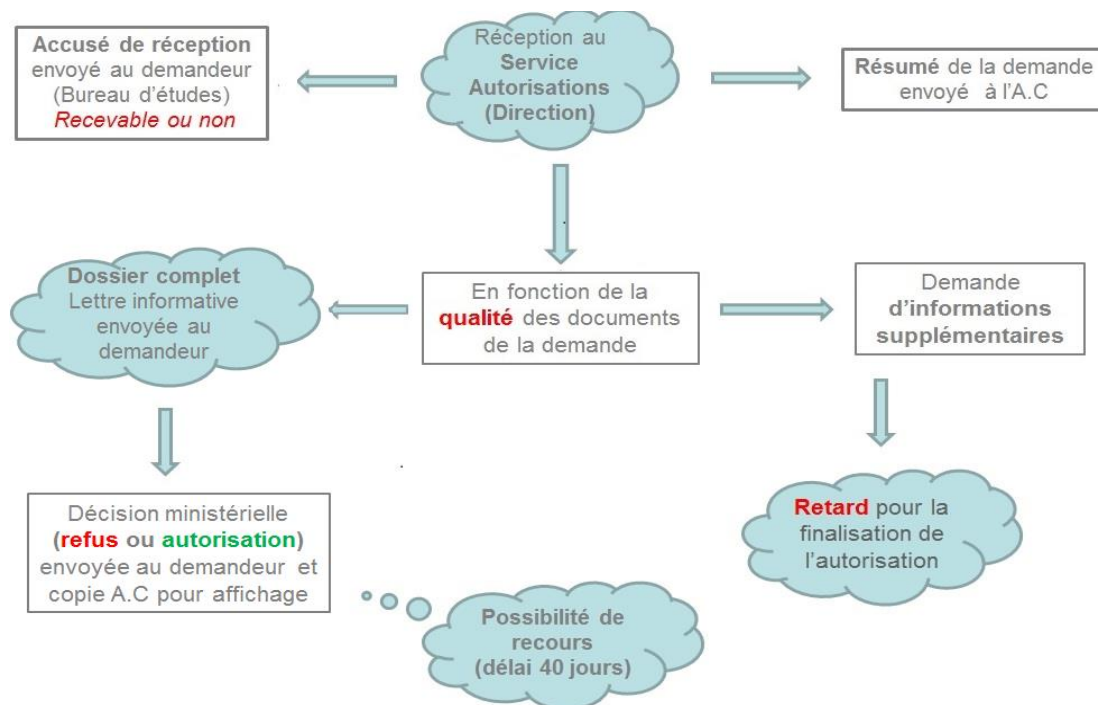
Accusé de réception envoyé au demandeur (Bureau d'études) Recevable ou non

Réception au Service Autorisations (Direction)

Résumé de la demande envoyé à l'A.C

Dossier complet Lettre informative envoyée au demandeur

En fonction de la qualité des documents de la demande

Demande d'informations supplémentaires

Décision ministérielle (refus ou autorisation) envoyée au demandeur et copie A.C pour affichage

Retard pour la finalisation de l'autorisation

Possibilité de recours (délai 40 jours)